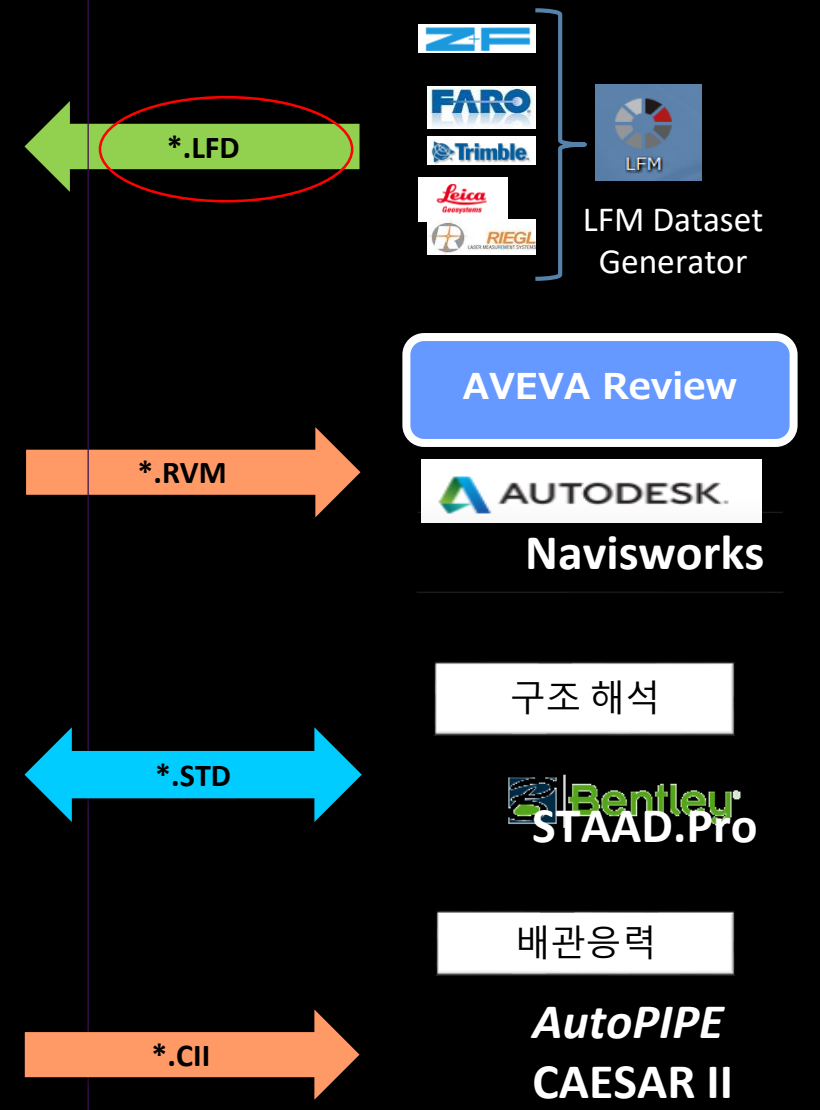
ZF

FARO

Trimble.

Leica Geosystems

RIEGL LASER MEASUREMENT SYSTEMS

LFM

LFM Dataset Generator

*.LFD

AVEVA Review

*.RVM

AUTODESK.

Navisworks

구조 해석

*.STD

Bentley

STAAD.Pro

배관응력

*.CII

AutoPIPE

CAESAR II